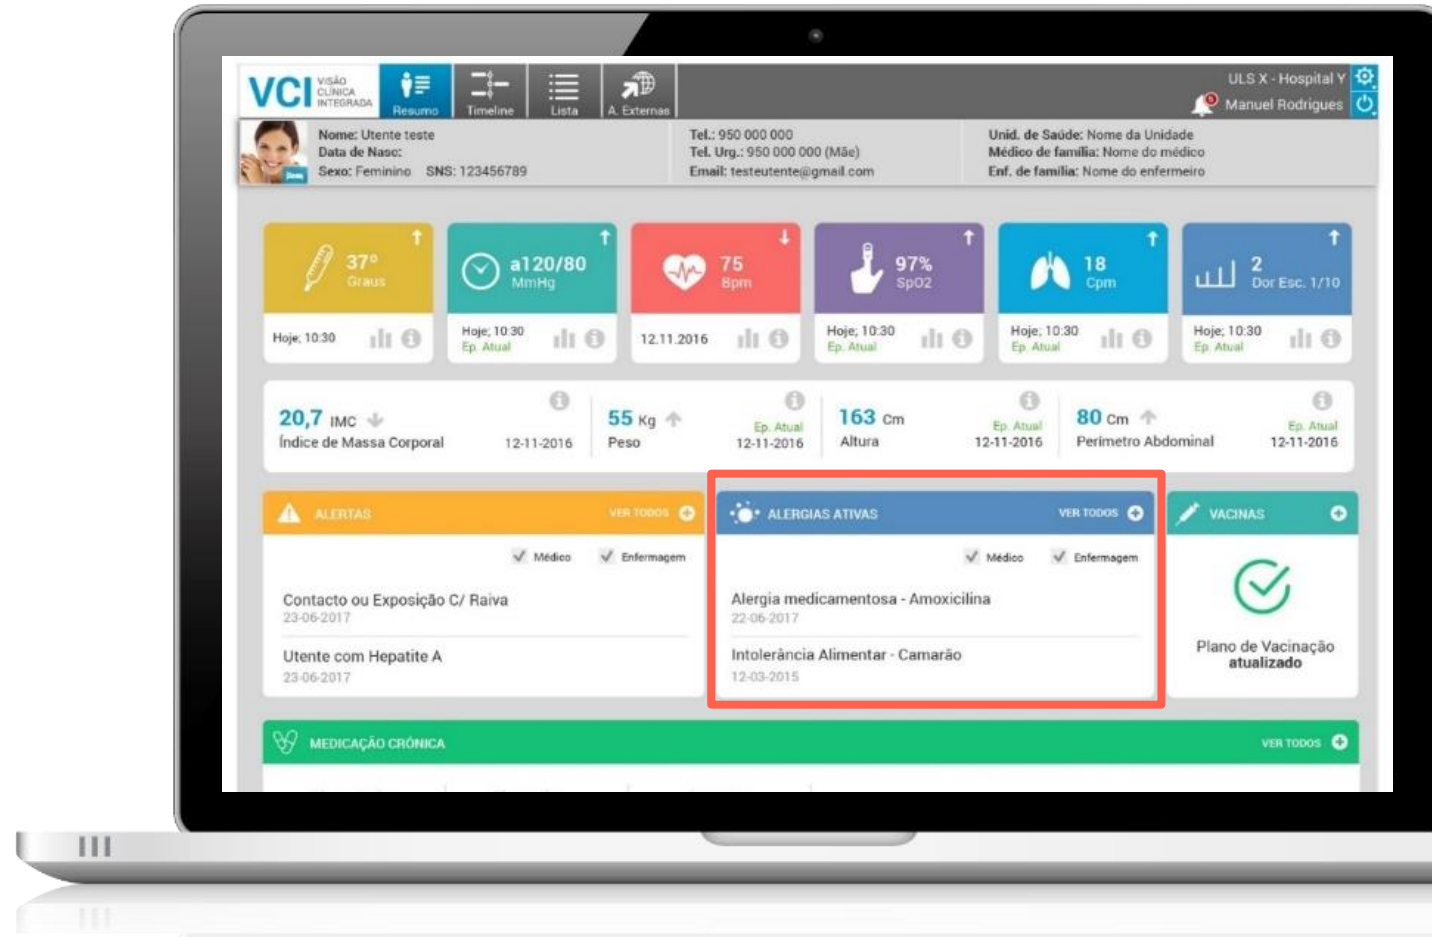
VCI VISÃO CLÍNICA INTEGRADA
Resumo
Timeline
Lista
A. Externas
ULS X - Hospital Y
Manuel Rodrigues

Nome: Utente teste
Data de Nasc:
Sexo: Feminino SNS: 123456789
Tel.: 950 000 000
Tel. Urg.: 950 000 000 (Mãe)
Email: testeutente@gmail.com
Unid. de Saúde: Nome da Unidade
Médico de família: Nome do médico
Enf. de família: Nome do enfermeiro

37° Graus
Hoje; 10:30

a120/80 MmHg
Hoje; 10:30 Ep. Atual

75 Bpm
12.11.2016

97% SpO2
Hoje; 10:30 Ep. Atual

18 Cpm
Hoje; 10:30 Ep. Atual

2 Dor Esc. 1/10
Hoje; 10:30 Ep. Atual

20,7 IMC
Índice de Massa Corporal 12-11-2016

55 Kg
Peso Ep. Atual 12-11-2016

163 Cm
Altura Ep. Atual 12-11-2016

80 Cm
Perimetro Abdominal Ep. Atual 12-11-2016

ALERTAS VER TODOS
Médico Enfermagem
Contacto ou Exposição C/ Raiva
23-06-2017
Utente com Hepatite A
23-06-2017

ALERGIAS ATIVAS VER TODOS
Médico Enfermagem
Alergia medicamentosa - Amoxicilina
22-06-2017
Intolerância Alimentar - Camarão
12-03-2015

VACINAS
Plano de Vacinação atualizado

MEDICAÇÃO CRÓNICA VER TODOS